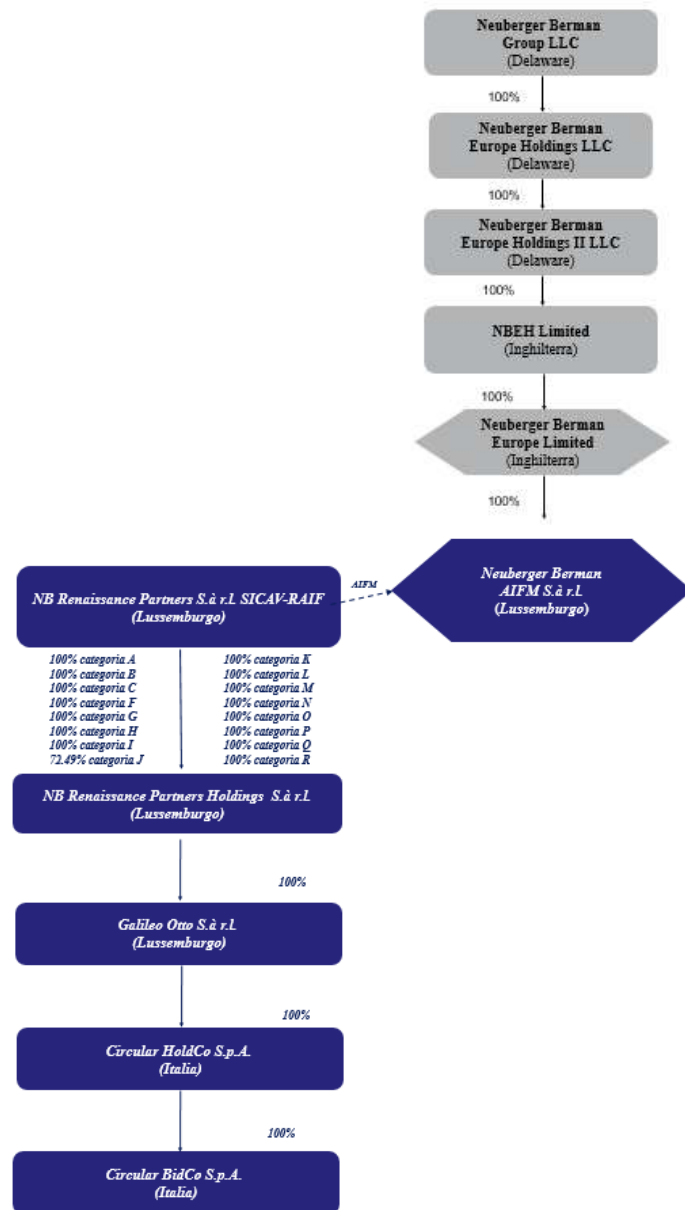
Neuberger Berman Group LLC
(Delaware)

100%

Neuberger Berman Europe Holdings LLC
(Delaware)

100%

Neuberger Berman Europe Holdings II LLC
(Delaware)

100%

NBEH Limited
(Inghilterra)

100%

Neuberger Berman Europe Limited
(Inghilterra)

100%

NB Renaissance Partners S.à r.l. SICAV-RAIF
(Lussemburgo)

AIFM

Neuberger Berman AIFM S.à r.l.
(Lussemburgo)

100% categoria A
100% categoria B
100% categoria C
100% categoria F
100% categoria G
100% categoria H
100% categoria I
72.49% categoria J

100% categoria K
100% categoria L
100% categoria M
100% categoria N
100% categoria O
100% categoria P
100% categoria Q
100% categoria R

NB Renaissance Partners Holdings S.à r.l.
(Lussemburgo)

100%

Galileo Otto S.à r.l.
(Lussemburgo)

100%

Circular HoldCo S.p.A.
(Italia)

100%

Circular BidCo S.p.A.
(Italia)